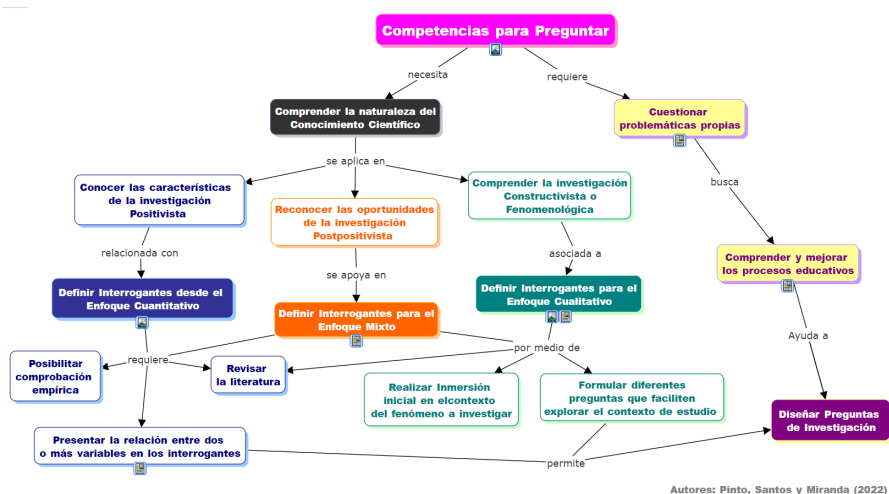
Competencias para Preguntar

necesita

requiere

Comprender la naturaleza del Conocimiento Científico

Cuestionar problemáticas propias

se aplica en

busca

Conocer las características de la investigación Positivista

Reconocer las oportunidades de la investigación Postpositivista

Comprender la investigación Constructivista o Fenomenológica

relacionada con

asociada a

Comprender y mejorar los procesos educativos

se apoya en

Definir Interrogantes desde el Enfoque Cuantitativo

Definir Interrogantes para el Enfoque Cualitativo

Definir Interrogantes para el Enfoque Mixto

Ayuda a

requiere

por medio de

Posibilitar comprobación empírica

Revisar la literatura

Realizar Inmersión inicial en elcontexto del fenómeno a investigar

Formular diferentes preguntas que faciliten explorar el contexto de estudio

Diseñar Preguntas de Investigación

Presentar la relación entre dos o más variables en los interrogantes

permite

Autores: Pinto, Santos y Miranda (2022)